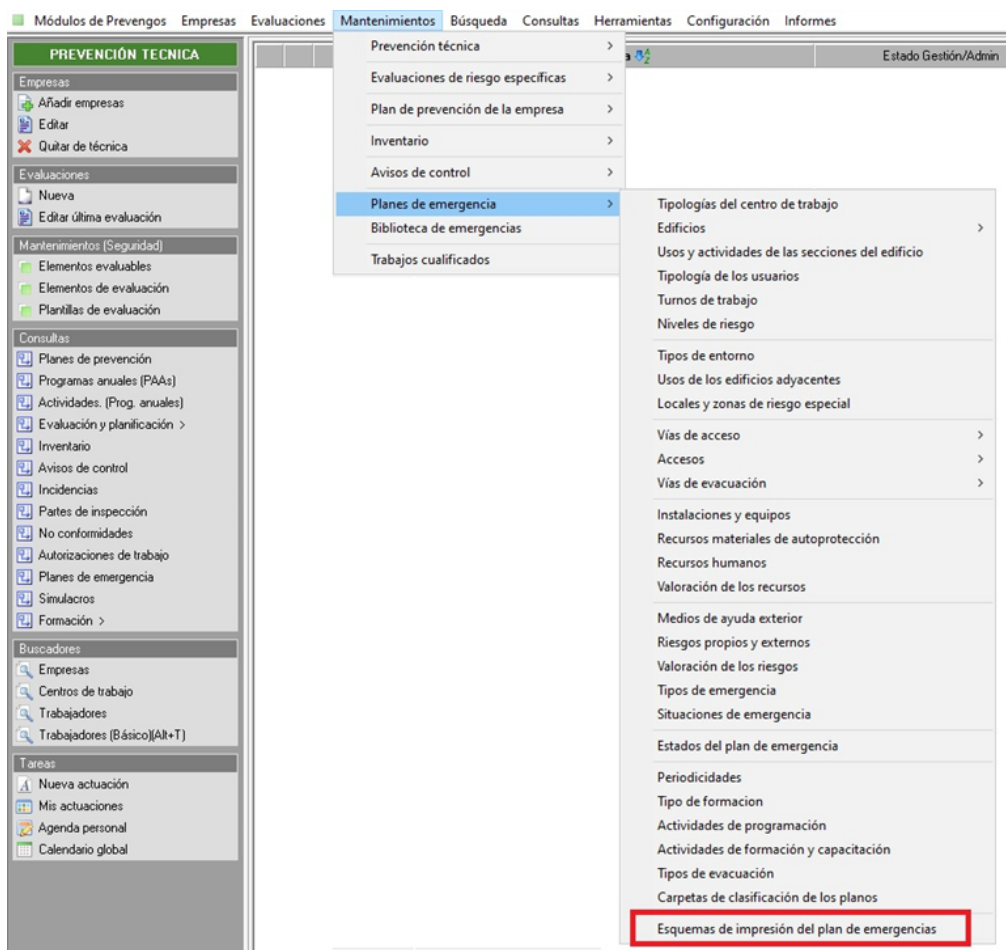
Módulos de Prevengos Empresas Evaluaciones Mantenimientos Búsqueda Consultas Herramientas Configuración Informes

PREVENCIÓN TECNICA

Empresas
Añadir empresas
Editar
Quitar de técnica

Evaluaciones
Nueva
Editar última evaluación

Mantenimientos (Seguridad)
Elementos evaluables
Elementos de evaluación
Plantillas de evaluación

Consultas
Planes de prevención
Programas anuales (PAAs)
Actividades. (Prog. anuales)
Evaluación y planificación >
Inventario
Avisos de control
Incidencias
Partes de inspección
No conformidades
Autorizaciones de trabajo
Planes de emergencia
Simulacros
Formación >

Buscadores
Empresas
Centros de trabajo
Trabajadores
Trabajadores (Básico)(Alt+T)

Tareas
Nueva actuación
Mis actuaciones
Agenda personal
Calendario global

Estado Gestión/Admin

Prevención técnica >
Evaluaciones de riesgo específicas >
Plan de prevención de la empresa >
Inventario >
Avisos de control >
Planes de emergencia >
Biblioteca de emergencias
Trabajos cualificados

Tipologías del centro de trabajo
Edificios >
Usos y actividades de las secciones del edificio
Tipología de los usuarios
Turnos de trabajo
Niveles de riesgo
Tipos de entorno
Usos de los edificios adyacentes
Locales y zonas de riesgo especial
Vías de acceso >
Accesos >
Vías de evacuación >
Instalaciones y equipos
Recursos materiales de autoprotección
Recursos humanos
Valoración de los recursos
Medios de ayuda exterior
Riesgos propios y externos
Valoración de los riesgos
Tipos de emergencia
Situaciones de emergencia
Estados del plan de emergencia
Periodicidades
Tipo de formacion
Actividades de programación
Actividades de formación y capacitación
Tipos de evacuación
Carpetas de clasificación de los planos
Esquemas de impresión del plan de emergencias